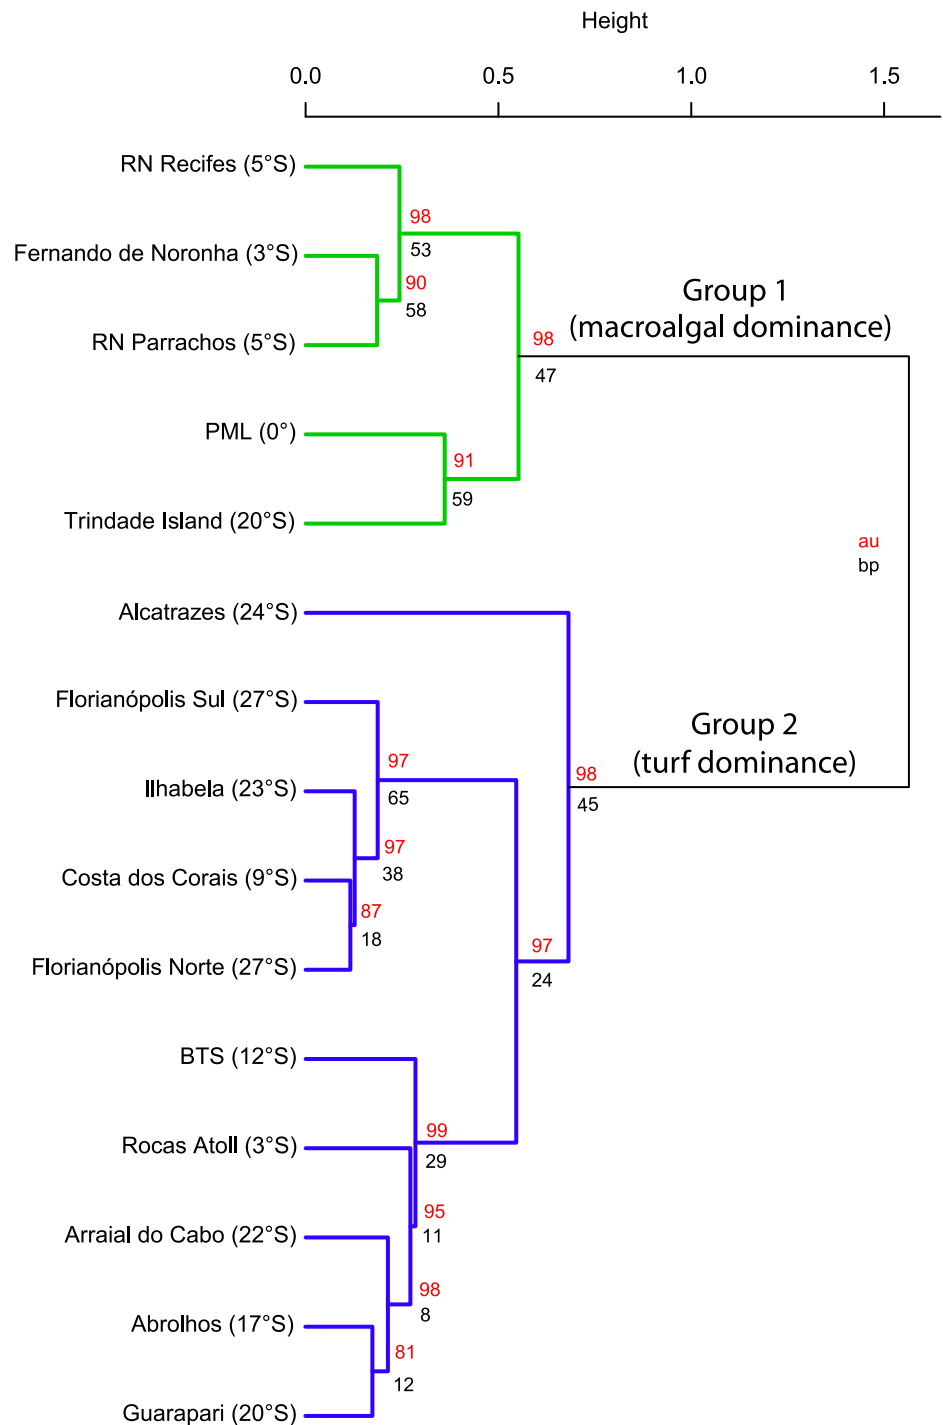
Height

0.0 0.5 1.0 1.5

RN Recifes (5°S)
Fernando de Noronha (3°S)
RN Parrachos (5°S)
PML (0°)
Trindade Island (20°S)
Alcatrazes (24°S)
Florianópolis Sul (27°S)
Ilhabela (23°S)
Costa dos Corais (9°S)
Florianópolis Norte (27°S)
BTS (12°S)
Rocas Atoll (3°S)
Arraial do Cabo (22°S)
Abrolhos (17°S)
Guarapari (20°S)

98
53
90
58
98
47
91
59

Group 1
(macroalgal dominance)

au
bp

Group 2
(turf dominance)

97
65
97
38
87
18
98
45
97
24
99
29
95
11
98
8
81
12